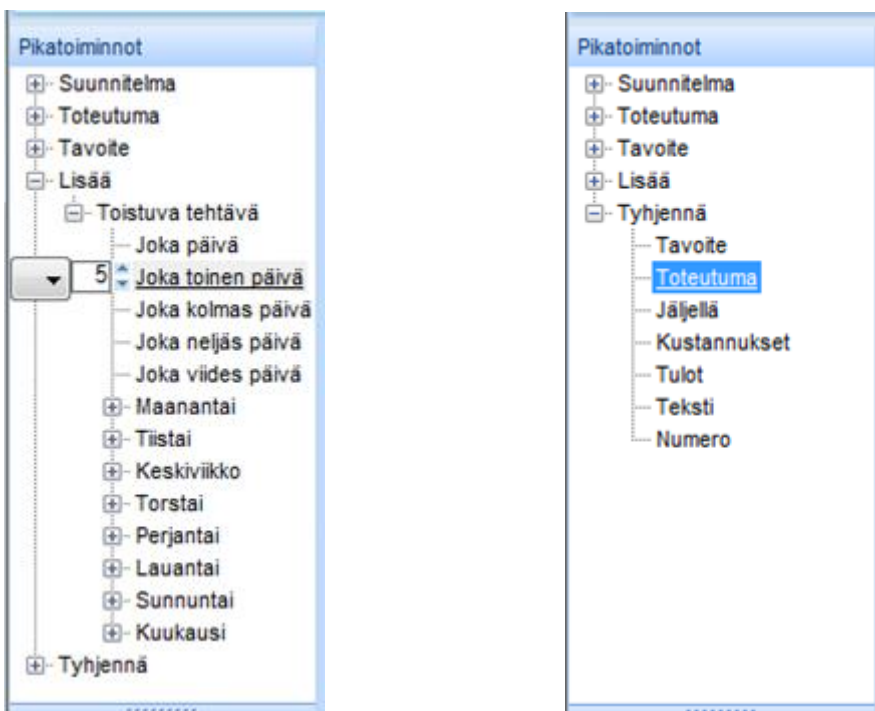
Pikatoiminnot
Suunnitelma
Toteutuma
Tavoite
Lisää
Toistuva tehtävä
Joka päivä
5 Joka toinen päivä
Joka kolmas päivä
Joka neljäs päivä
Joka viides päivä
Maanantai
Tiistai
Keskiviikko
Torstai
Perjantai
Lauantai
Sunnuntai
Kuukausi
Tyhjennä

Pikatoiminnot
Suunnitelma
Toteutuma
Tavoite
Lisää
Tyhjennä
Tavoite
Toteutuma
Jäljellä
Kustannukset
Tulot
Teksti
Numero